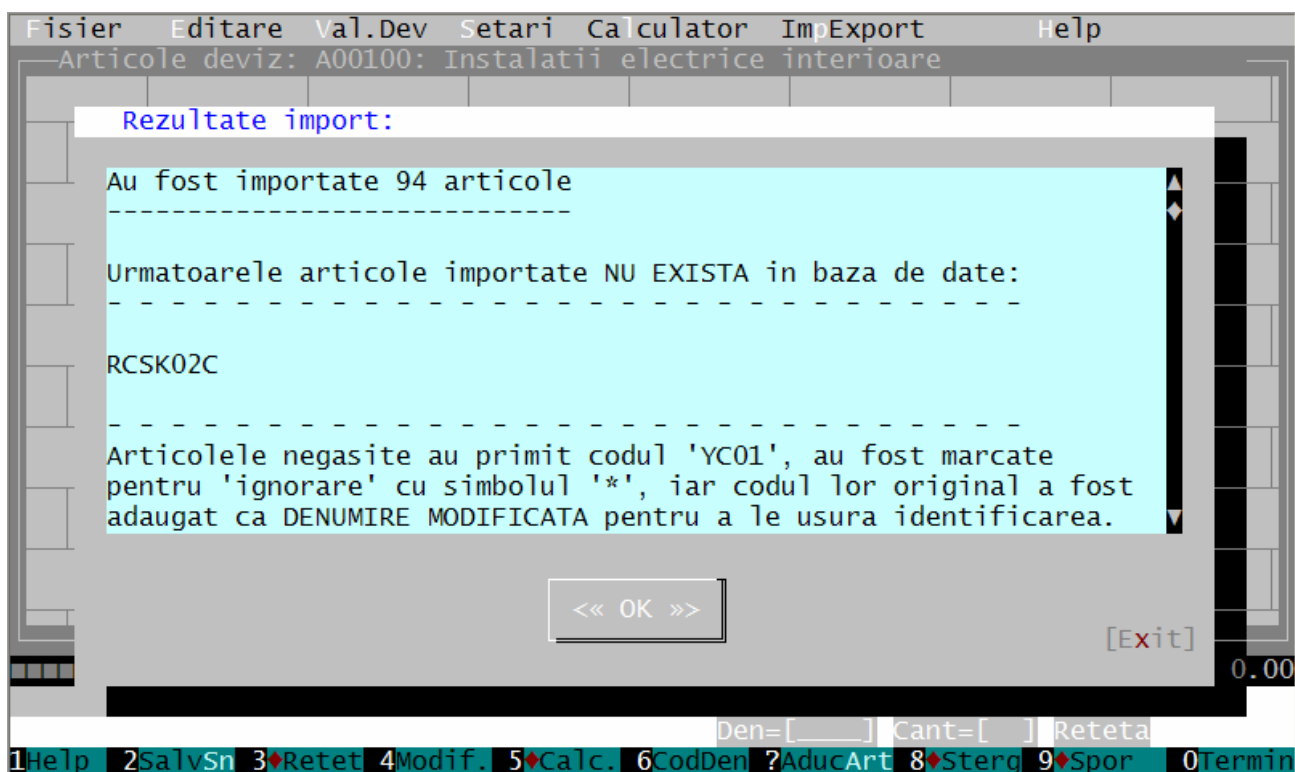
Fisier Editare Val.Dev Setari Calculator ImpExport Help
Articole deviz: A00100: Instalatii electrice interioare

Rezultate import:

Au fost importate 94 articole
----------------------------

Urmatoarele articole importate NU EXISTA in baza de date:
- - - - - - - - - - - - - - - - - - - - - - - - - - - - - -

RCSK02C

- - - - - - - - - - - - - - - - - - - - - - - - - - - - - -
Articolele negasite au primit codul 'YC01', au fost marcate pentru 'ignorare' cu simbolul '*', iar codul lor original a fost adaugat ca DENUMIRE MODIFICATA pentru a le usura identificarea.

<« OK »>

[Exit]

0.00

Den=[____] Cant=[ ] Reteta

1Help 2SalvSn 3♦Retet 4Modif. 5♦Calc. 6CodDen ?AducArt 8♦Sterg 9♦Spor 0Termin